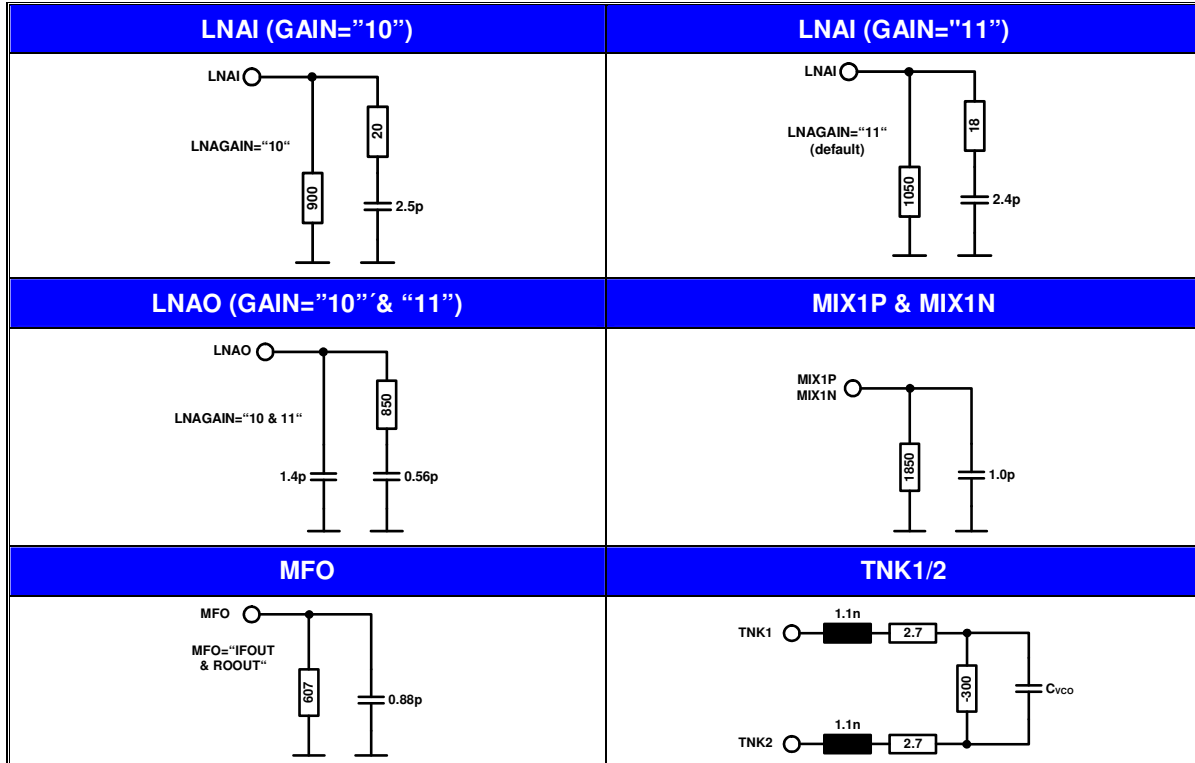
| LNAI (GAIN="10") | LNAI (GAIN="11") |
|---|---|
| LNAI, LNAGAIN="10", 20, 900, 2.5p | LNAI, LNAGAIN="11" (default), 18, 1050, 2.4p |
| **LNAO (GAIN="10"´& "11")** | **MIX1P & MIX1N** |
| LNAO, LNAGAIN="10 & 11", 850, 1.4p, 0.56p | MIX1P MIX1N, 1850, 1.0p |
| **MFO** | **TNK1/2** |
| MFO, MFO="IFOUT & ROOUT", 607, 0.88p | TNK1, 1.1n, 2.7, -300, $C_{VCO}$, TNK2, 1.1n, 2.7 |